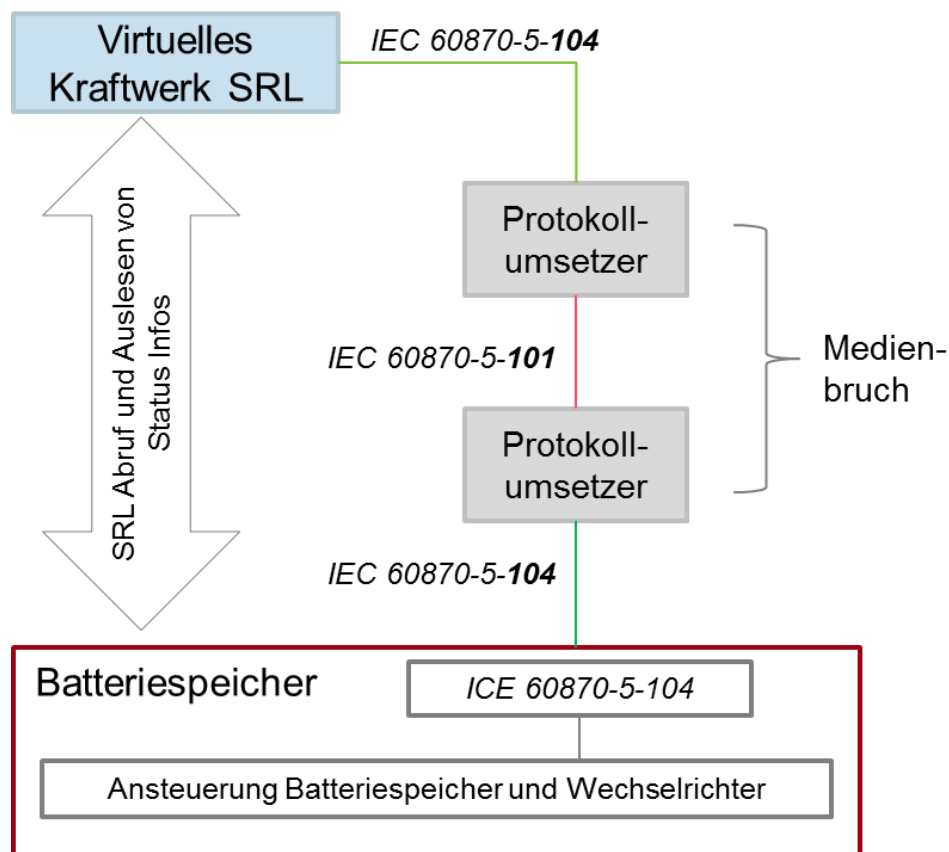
Virtuelles Kraftwerk SRL

IEC 60870-5-**104**

SRL Abruf und Auslesen von Status Infos

Protokoll-umsetzer

IEC 60870-5-**101**

Medien-bruch

Protokoll-umsetzer

IEC 60870-5-**104**

Batteriespeicher

ICE 60870-5-104

Ansteuerung Batteriespeicher und Wechselrichter